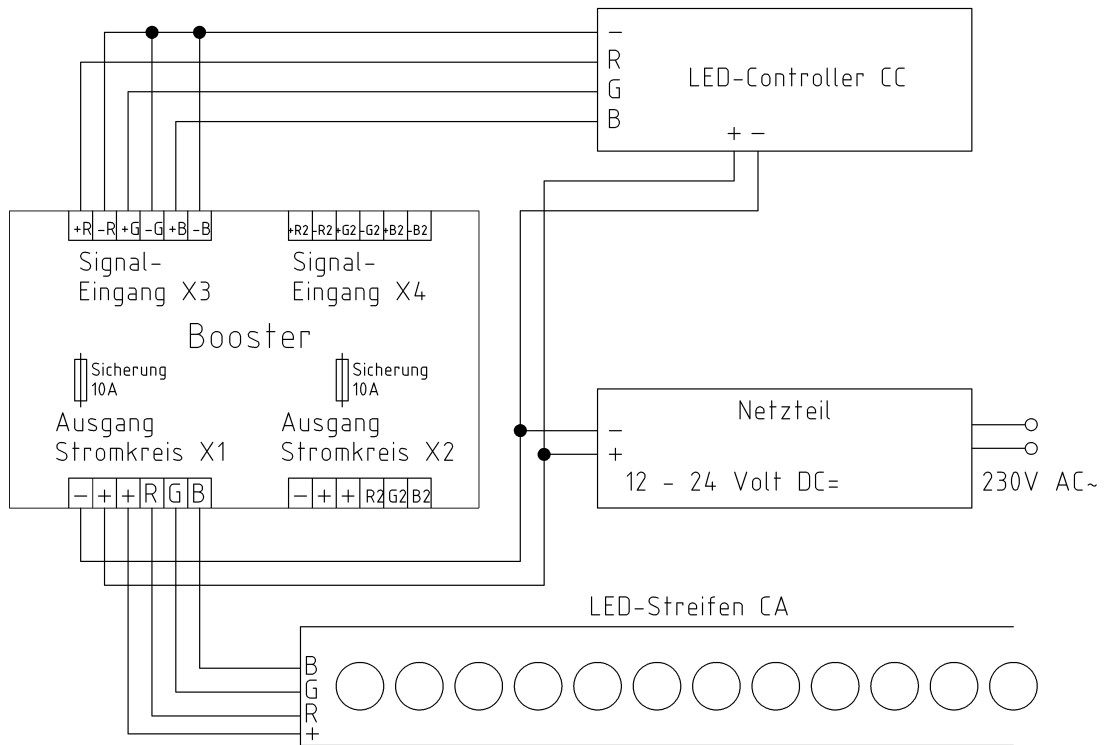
–
R
G
B
LED-Controller CC
+ –

+R -R +G -G +B -B
+R2 -R2 +G2 -G2 +B2 -B2

Signal-
Eingang X3

Signal-
Eingang X4

Booster

Sicherung
10A

Sicherung
10A

Ausgang
Stromkreis X1

Ausgang
Stromkreis X2

– + + R G B
– + + R2 G2 B2

Netzteil
–
+
12 - 24 Volt DC=

230V AC~

LED-Streifen CA
B
G
R
+